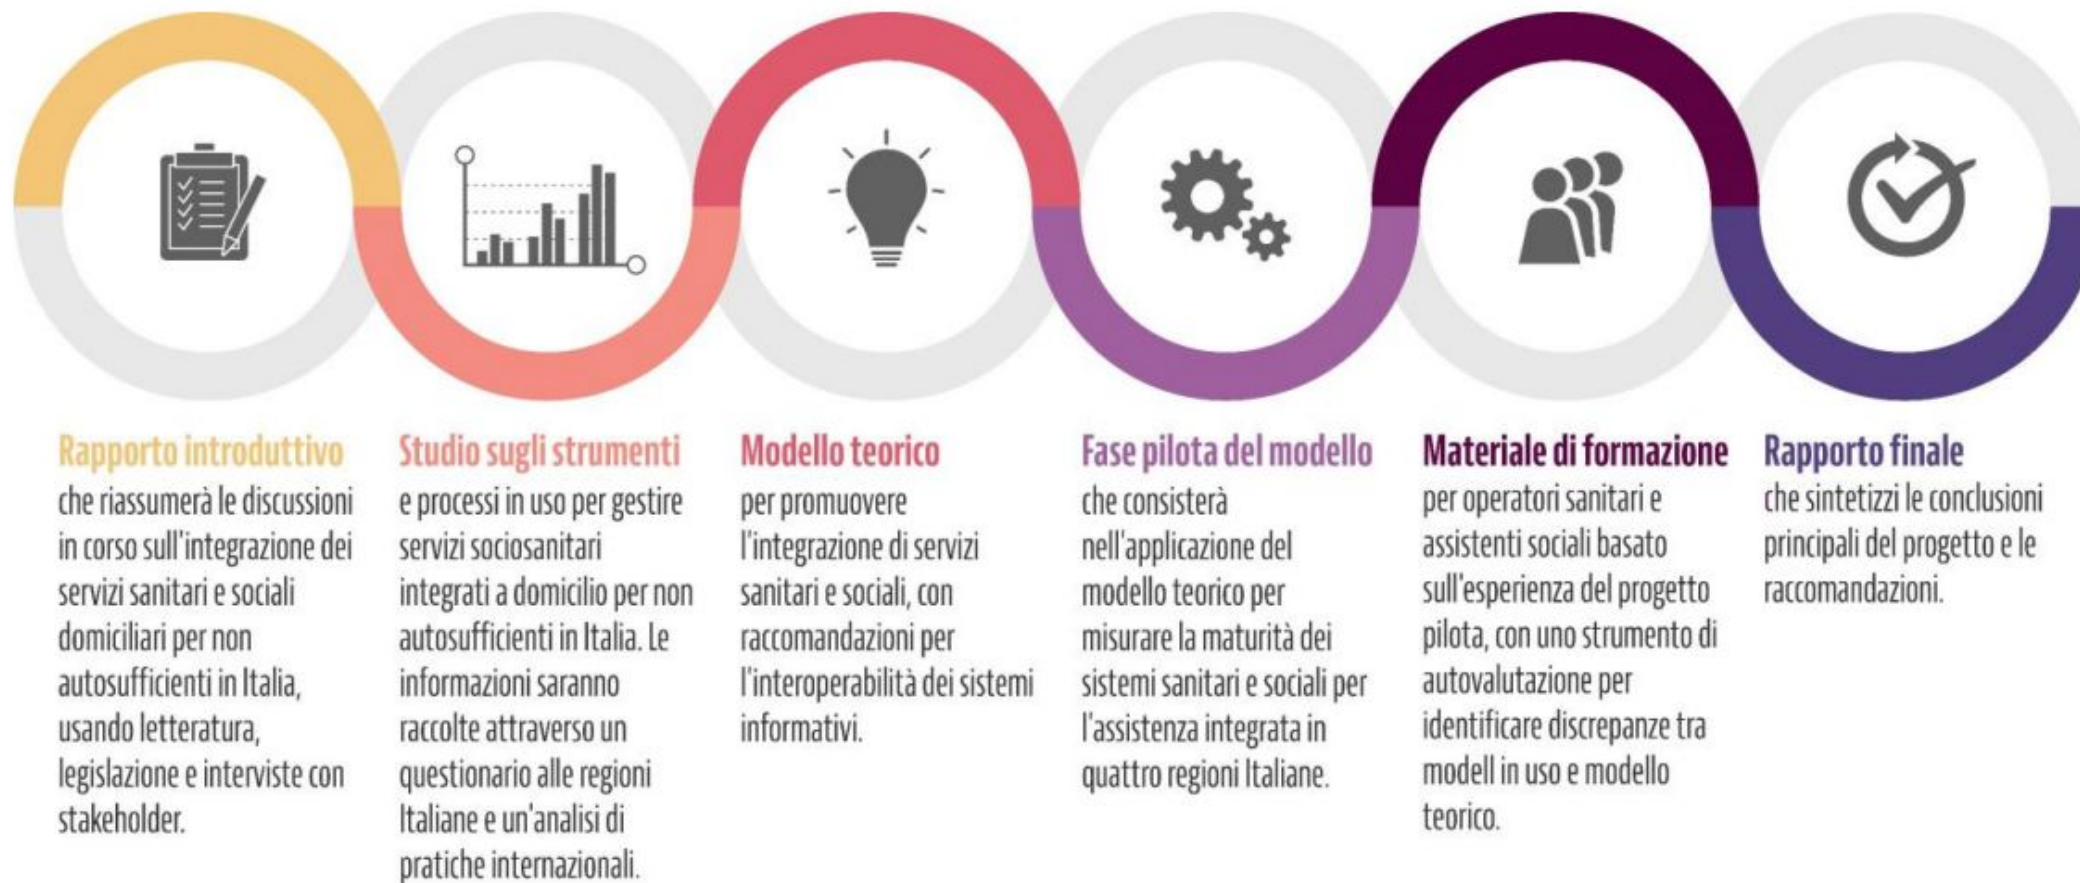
Rapporto introduttivo
che riassumerà le discussioni in corso sull'integrazione dei servizi sanitari e sociali domiciliari per non autosufficienti in Italia, usando letteratura, legislazione e interviste con stakeholder.

Studio sugli strumenti
e processi in uso per gestire servizi sociosanitari integrati a domicilio per non autosufficienti in Italia. Le informazioni saranno raccolte attraverso un questionario alle regioni Italiane e un'analisi di pratiche internazionali.

Modello teorico
per promuovere l'integrazione di servizi sanitari e sociali, con raccomandazioni per l'interoperabilità dei sistemi informativi.

Fase pilota del modello
che consisterà nell'applicazione del modello teorico per misurare la maturità dei sistemi sanitari e sociali per l'assistenza integrata in quattro regioni Italiane.

Materiale di formazione
per operatori sanitari e assistenti sociali basato sull'esperienza del progetto pilota, con uno strumento di autovalutazione per identificare discrepanze tra modell in uso e modello teorico.

Rapporto finale
che sintetizzi le conclusioni principali del progetto e le raccomandazioni.